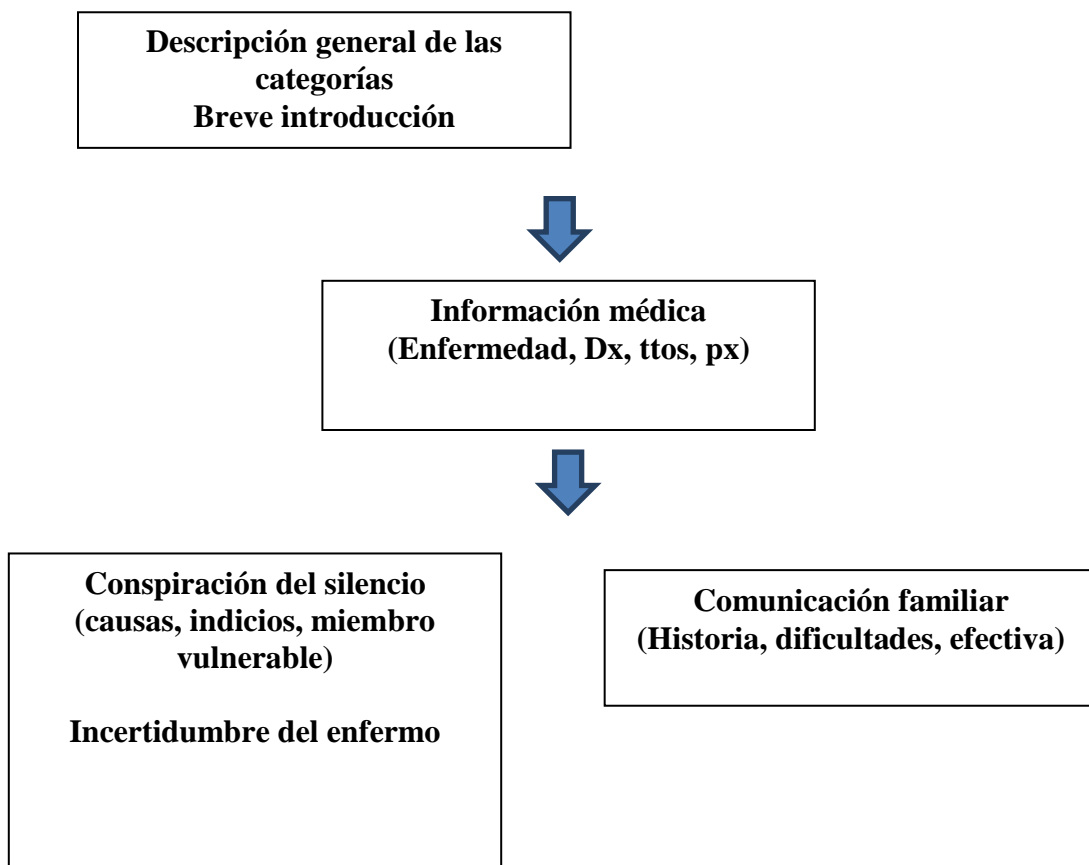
Descripción general de las categorías
Breve introducción

Información médica
(Enfermedad, Dx, ttos, px)

Conspiración del silencio
(causas, indicios, miembro vulnerable)

Incertidumbre del enfermo

Comunicación familiar
(Historia, dificultades, efectiva)